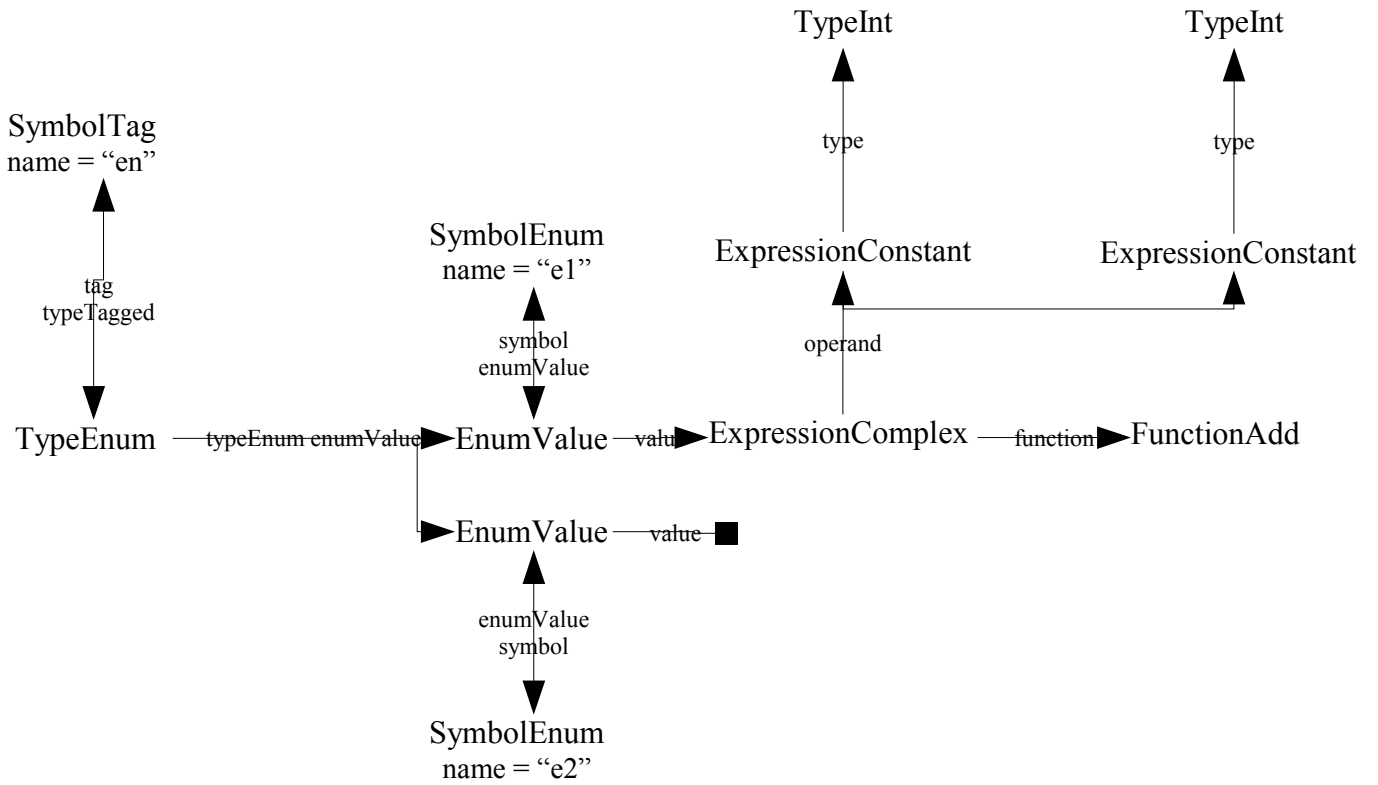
TypeInt

TypeInt

type

type

SymbolTag
name = “en”

SymbolEnum
name = “e1”

ExpressionConstant

ExpressionConstant

tag
typeTagged

symbol
enumValue

operand

TypeEnum

typeEnum enumValue

EnumValue

value

ExpressionComplex

function

FunctionAdd

EnumValue

value

enumValue
symbol

SymbolEnum
name = “e2”